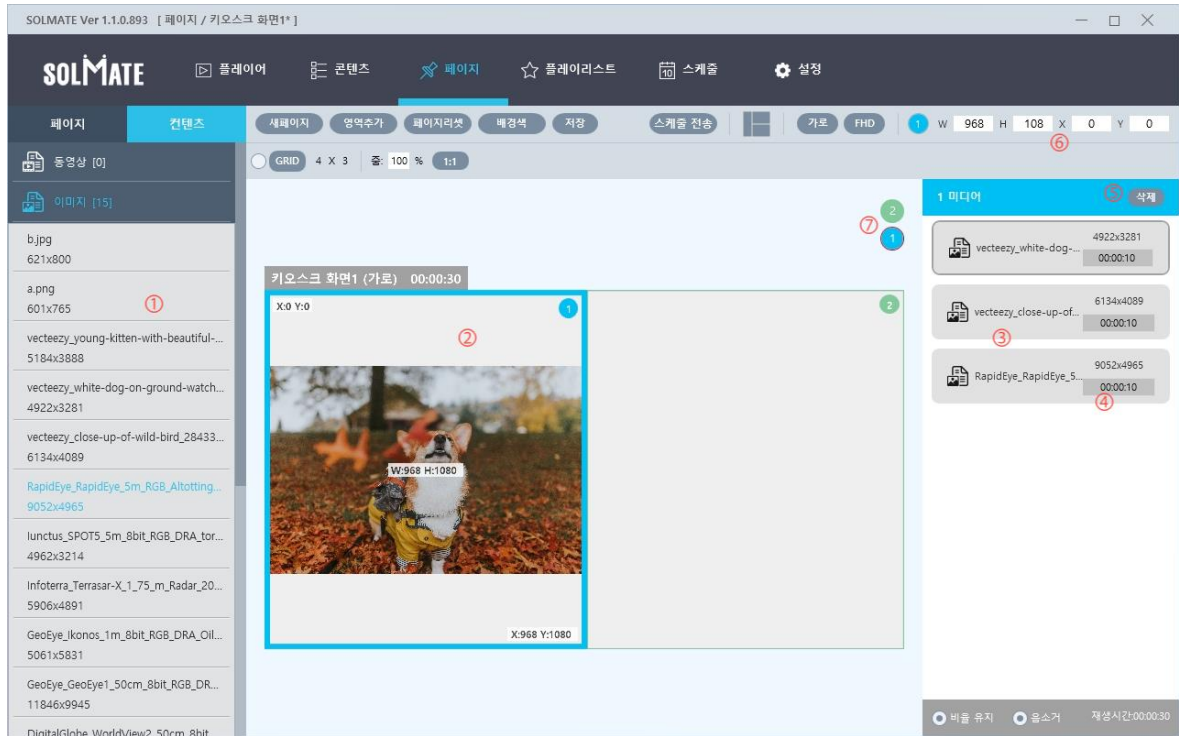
SOLMATE Ver 1.1.0.893 [ 페이지 / 키오스크 화면1* ]

SOLMATE 플레이어 콘텐츠 페이지 플레이리스트 스케줄 설정

페이지 컨텐츠

새페이지 영역추가 페이지리셋 배경색 저장 스케줄 전송 가로 FHD 1 W 968 H 108 X 0 Y 0

⑥

GRID 4 X 3 줌: 100 % 1:1

동영상 [0]

이미지 [15]

b.jpg
621x800

a.png
601x765

①

vecteezy_young-kitten-with-beautiful-...
5184x3888

vecteezy_white-dog-on-ground-watch...
4922x3281

vecteezy_close-up-of-wild-bird_28433...
6134x4089

RapidEye_RapidEye_5m_RGB_Altotting...
9052x4965

lunctus_SPOT5_5m_8bit_RGB_DRA_tor...
4962x3214

Infoterra_Terrasar-X_1_75_m_Radar_20...
5906x4891

GeoEye_Ikonos_1m_8bit_RGB_DRA_Oil...
5061x5831

GeoEye_GeoEye1_50cm_8bit_RGB_DR...
11846x9945

DigitalGlobe_WorldView2_50cm_8bit...

2
⑦ 1

키오스크 화면1 (가로) 00:00:30

X:0 Y:0 1

②

2

W:968 H:1080

X:968 Y:1080

1 미디어 ⑤ 삭제

vecteezy_white-dog-... 4922x3281 00:00:10

vecteezy_close-up-of... 6134x4089 00:00:10

③

RapidEye_RapidEye_5... 9052x4965 00:00:10

④

비율 유지 음소거 재생시간:00:00:30